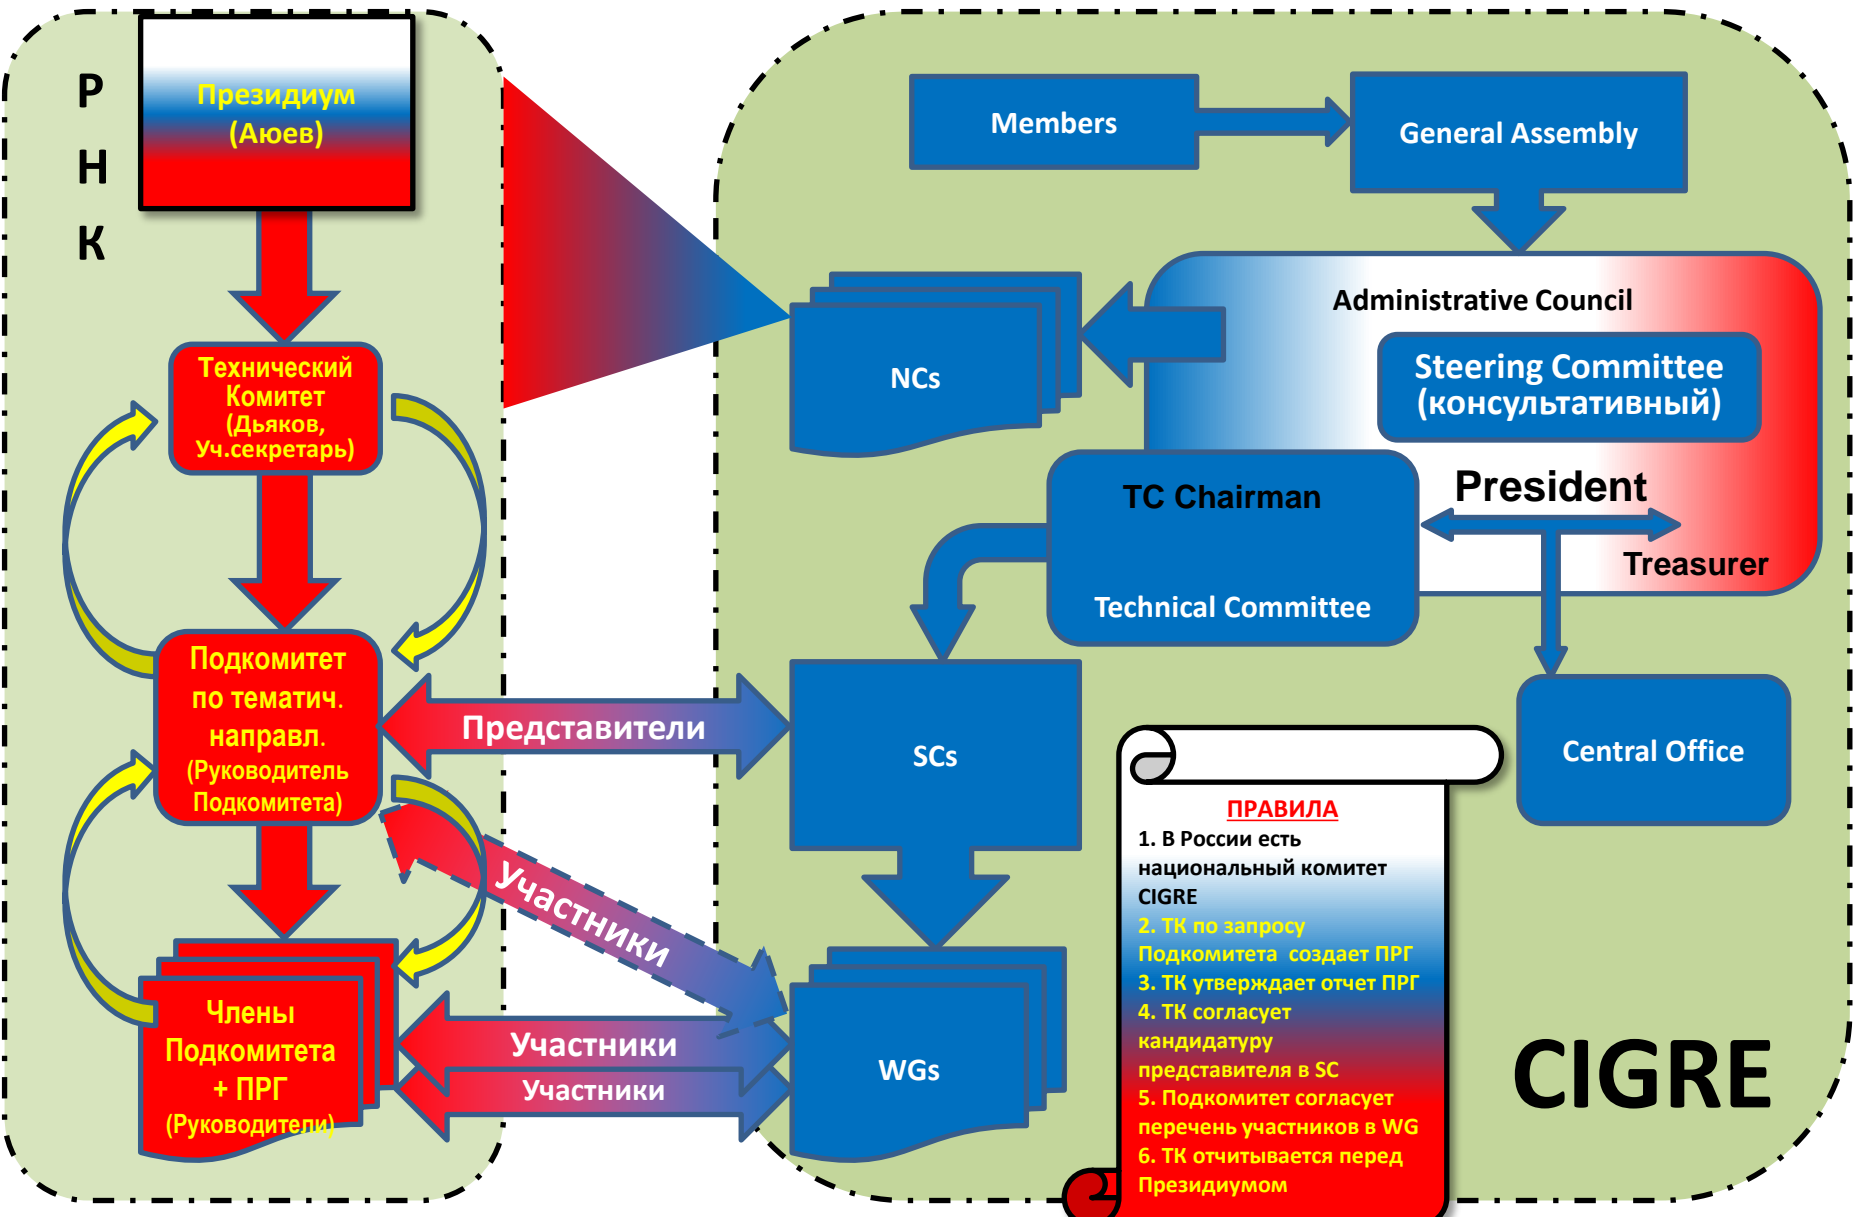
Р
Н
К

Президиум
(Аюев)

Технический
Комитет
(Дьяков,
Уч.секретарь)

Подкомитет
по тематич.
направл.
(Руководитель
Подкомитета)

Члены
Подкомитета
+ ПРГ
(Руководители)

Представители

Участники

Участники

Участники

Members

General Assembly

Administrative Council

Steering Committee
(консультативный)

NCs

TC Chairman

Technical Committee

President

Treasurer

SCs

Central Office

WGs

ПРАВИЛА
1. В России есть национальный комитет CIGRE
2. ТК по запросу Подкомитета создает ПРГ
3. ТК утверждает отчет ПРГ
4. ТК согласует кандидатуру представителя в SC
5. Подкомитет согласует перечень участников в WG
6. ТК отчитывается перед Президиумом

CIGRE